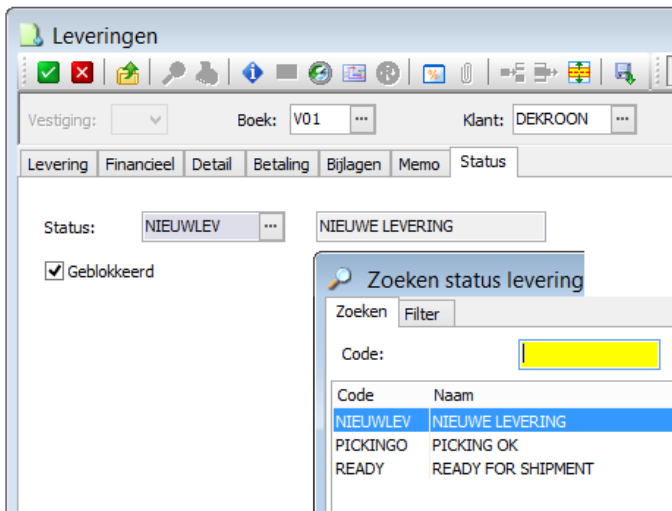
Leveringen

Vestiging:

Boek: V01 ...

Klant: DEKROON ...

Levering | Financieel | Detail | Betaling | Bijlagen | Memo | Status

Status: NIEUWLEV ... NIEUWE LEVERING

Geblokkeerd

Zoeken status levering

Zoeken | Filter

Code:

| Code | Naam |
|---|---|
| NIEUWLEV | NIEUWE LEVERING |
| PICKINGO | PICKING OK |
| READY | READY FOR SHIPMENT |